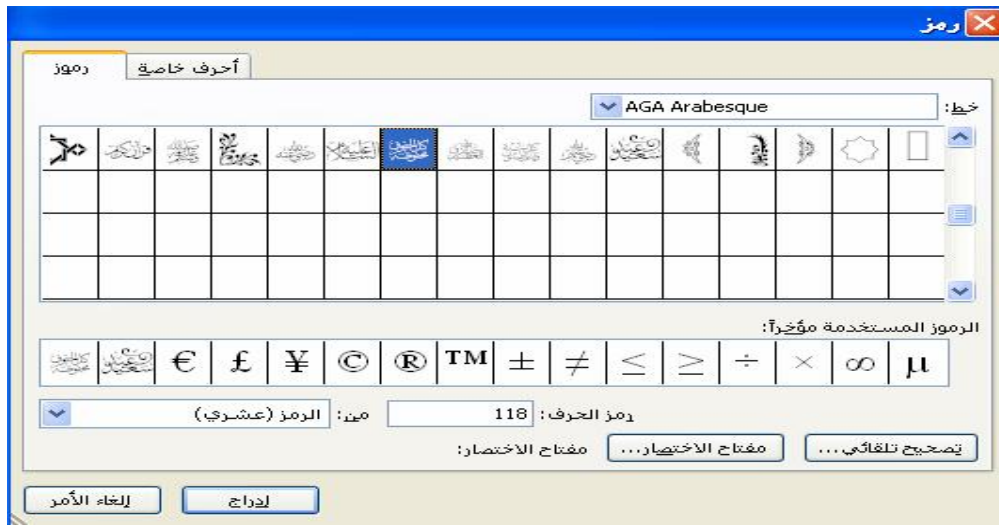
رمز

رموز | أحرف خاصة

خط: AGA Arabesque

الرموز المستخدمة مؤخراً:

| μ | ∞ | × | ÷ | ≥ | ≤ | ≠ | ± | TM | ® | © | ¥ | £ | € | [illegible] | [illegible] |
|---|---|---|---|---|---|---|---|---|---|---|---|---|---|---|---|

رمز الحرف: 118 من: الرمز (عشري)

تصحيح تلقائي... مفتاح الاختصار... مفتاح الاختصار:

إدراج إلغاء الأمر